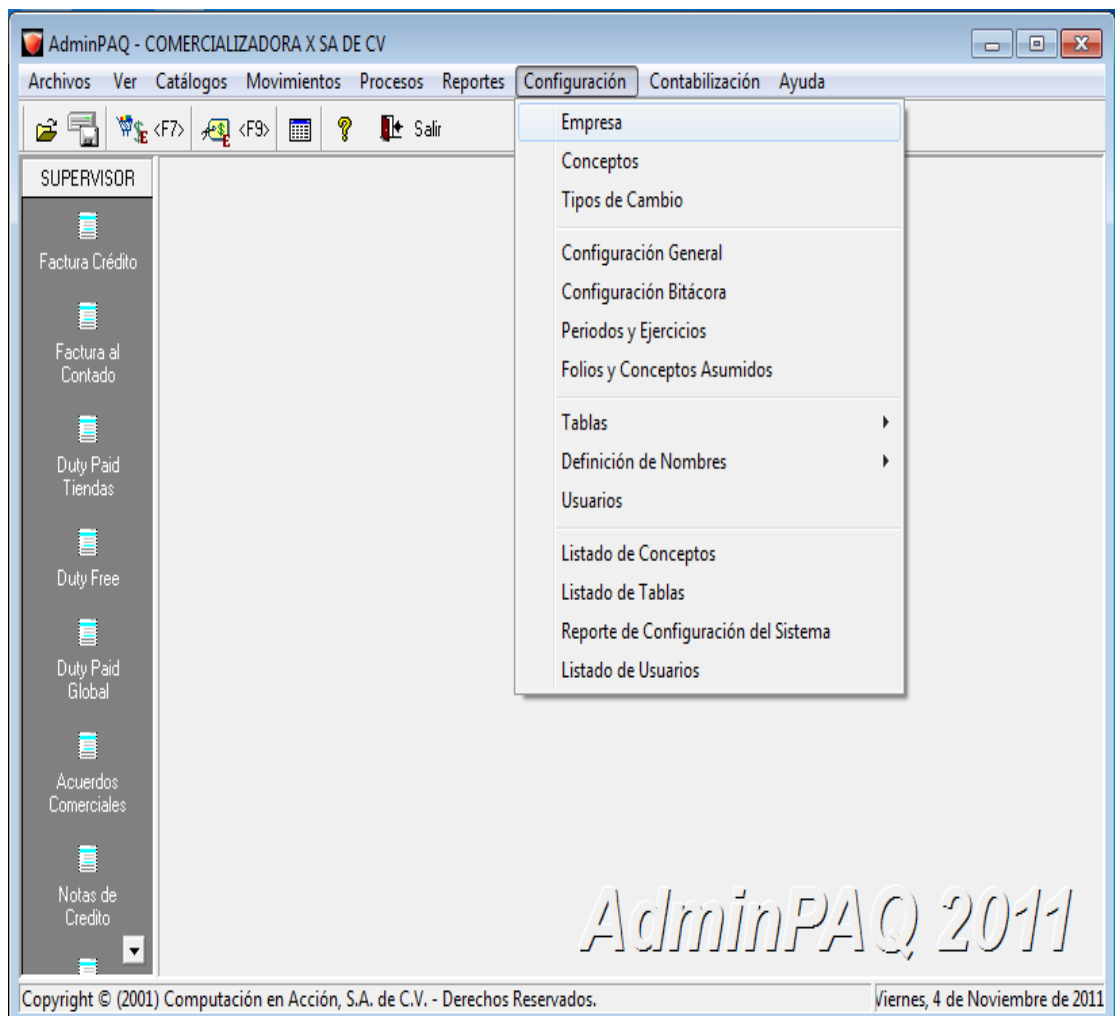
AdminPAQ - COMERCIALIZADORA X SA DE CV

Archivos Ver Catálogos Movimientos Procesos Reportes Configuración Contabilización Ayuda

<F7> <F9> Salir

SUPERVISOR

Factura Crédito

Factura al Contado

Duty Paid Tiendas

Duty Free

Duty Paid Global

Acuerdos Comerciales

Notas de Credito

Empresa
Conceptos
Tipos de Cambio

Configuración General
Configuración Bitácora
Periodos y Ejercicios
Folios y Conceptos Asumidos

Tablas
Definición de Nombres
Usuarios

Listado de Conceptos
Listado de Tablas
Reporte de Configuración del Sistema
Listado de Usuarios

AdminPAQ 2011

Copyright © (2001) Computación en Acción, S.A. de C.V. - Derechos Reservados.

Viernes, 4 de Noviembre de 2011